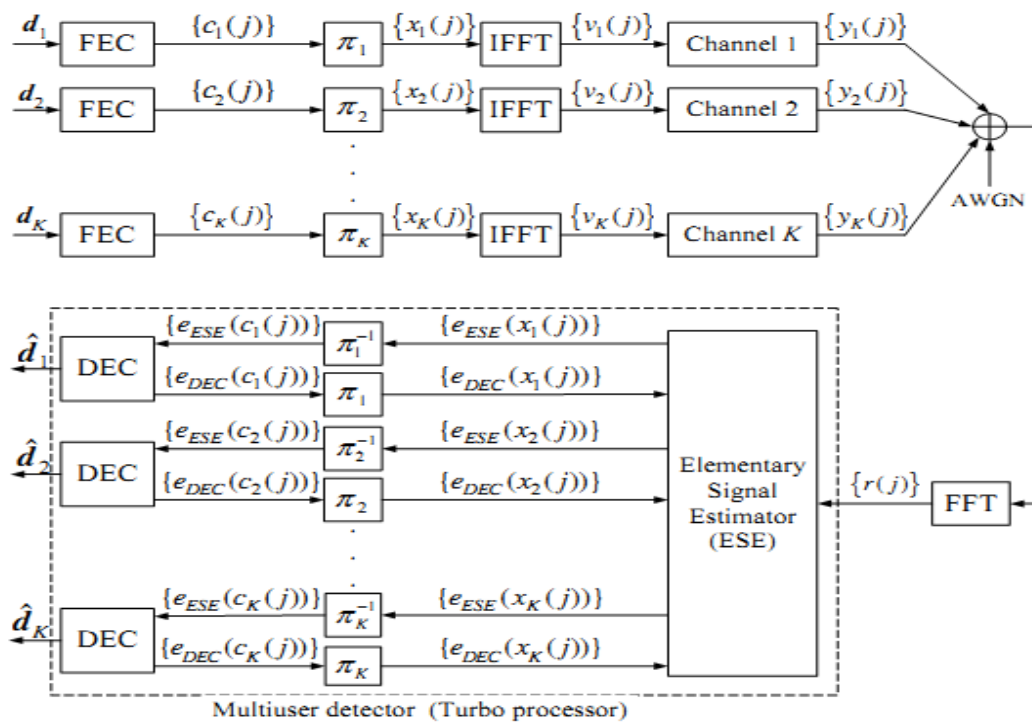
$d_1$ FEC $\{c_1(j)\}$ $\pi_1$ $\{x_1(j)\}$ IFFT $\{v_1(j)\}$ Channel 1 $\{y_1(j)\}$

$d_2$ FEC $\{c_2(j)\}$ $\pi_2$ $\{x_2(j)\}$ IFFT $\{v_2(j)\}$ Channel 2 $\{y_2(j)\}$

$d_K$ FEC $\{c_K(j)\}$ $\pi_K$ $\{x_K(j)\}$ IFFT $\{v_K(j)\}$ Channel $K$ $\{y_K(j)\}$

AWGN

$\hat{d}_1$ DEC $\{e_{ESE}(c_1(j))\}$ $\pi_1^{-1}$ $\{e_{ESE}(x_1(j))\}$

$\{e_{DEC}(c_1(j))\}$ $\pi_1$ $\{e_{DEC}(x_1(j))\}$

$\hat{d}_2$ DEC $\{e_{ESE}(c_2(j))\}$ $\pi_2^{-1}$ $\{e_{ESE}(x_2(j))\}$

$\{e_{DEC}(c_2(j))\}$ $\pi_2$ $\{e_{DEC}(x_2(j))\}$

Elementary Signal Estimator (ESE)

$\{r(j)\}$ FFT

$\hat{d}_K$ DEC $\{e_{ESE}(c_K(j))\}$ $\pi_K^{-1}$ $\{e_{ESE}(x_K(j))\}$

$\{e_{DEC}(c_K(j))\}$ $\pi_K$ $\{e_{DEC}(x_K(j))\}$

Multiuser detector (Turbo processor)